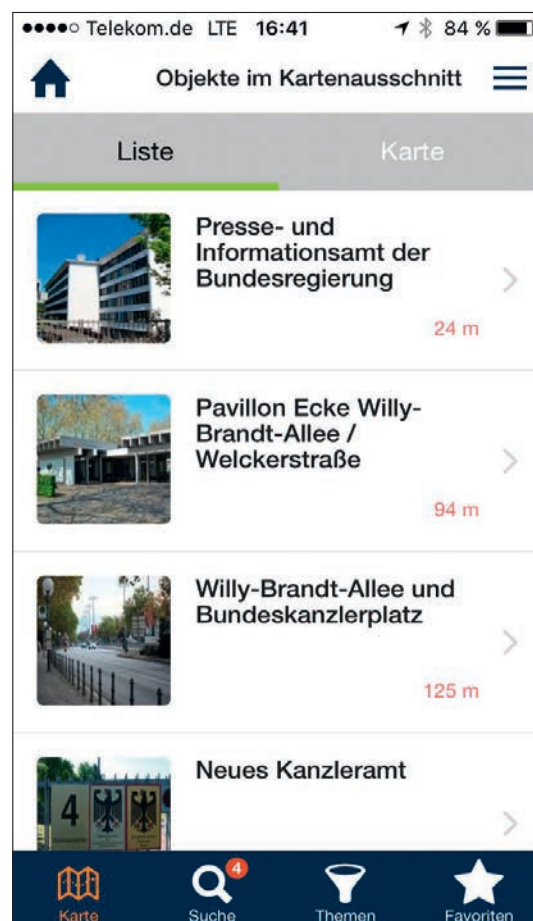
●●●●○ Telekom.de LTE 16:41 84 %

Objekte im Kartenausschnitt

Liste

Karte

Presse- und Informationsamt der Bundesregierung

24 m

Pavillon Ecke Willy-Brandt-Allee / Welckerstraße

94 m

Willy-Brandt-Allee und Bundeskanzlerplatz

125 m

Neues Kanzleramt

4

Karte

4

Suche

Themen

Favoriten